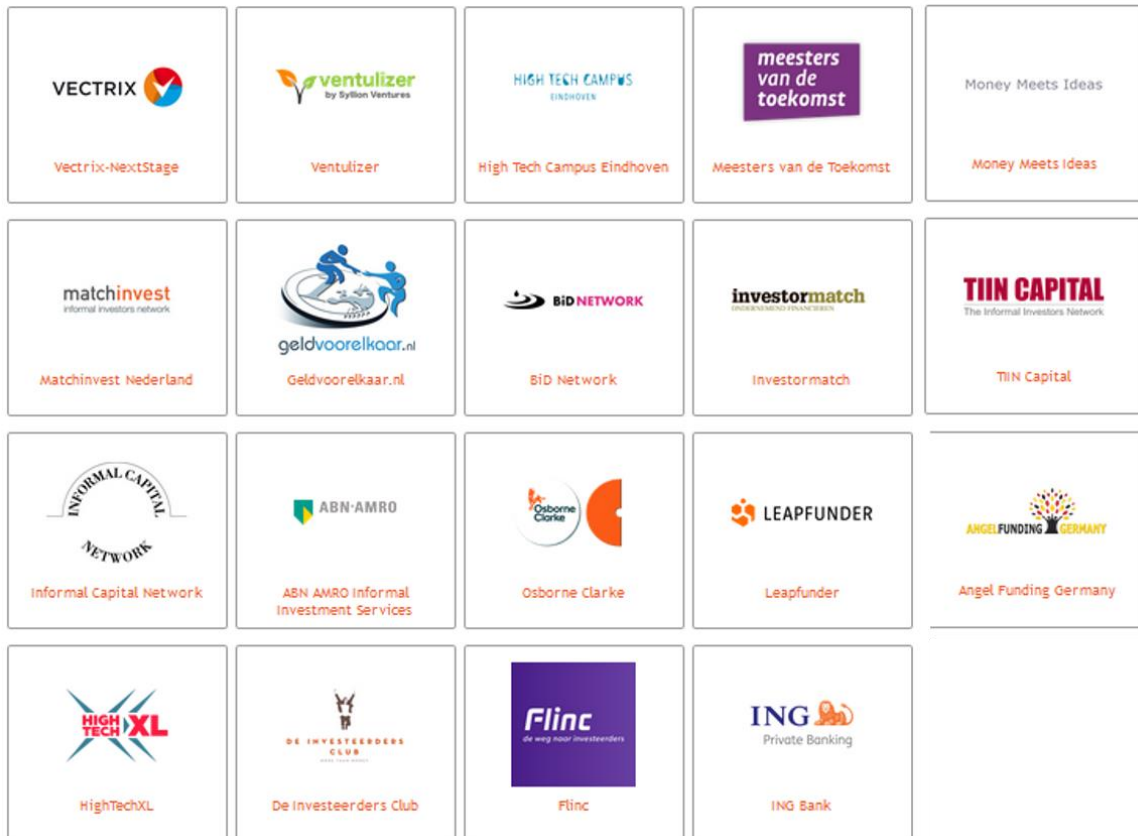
VECTRIX

Vectrix-NextStage

ventulizer by Syllion Ventures

Ventulizer

HIGH TECH CAMPUS EINDHOVEN

High Tech Campus Eindhoven

meesters van de toekomst

Meesters van de Toekomst

Money Meets Ideas

Money Meets Ideas

matchinvest informal investors network

Matchinvest Nederland

geldvoorelkaar.nl

Geldvoorelkaar.nl

BiD NETWORK

BiD Network

investormatch ONDERNEMEND FINANCIEREN

Investormatch

TIIN CAPITAL The Informal Investors Network

TIIN Capital

INFORMAL CAPITAL NETWORK

Informal Capital Network

ABN·AMRO

ABN AMRO Informal Investment Services

Osborne Clarke

Osborne Clarke

LEAPFUNDER

Leapfunder

ANGELFUNDING GERMANY

Angel Funding Germany

HIGH TECH XL

HighTechXL

DE INVESTEERDERS CLUB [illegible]

De Investeerders Club

Flinc de weg naar investeerders

Flinc

ING Private Banking

ING Bank